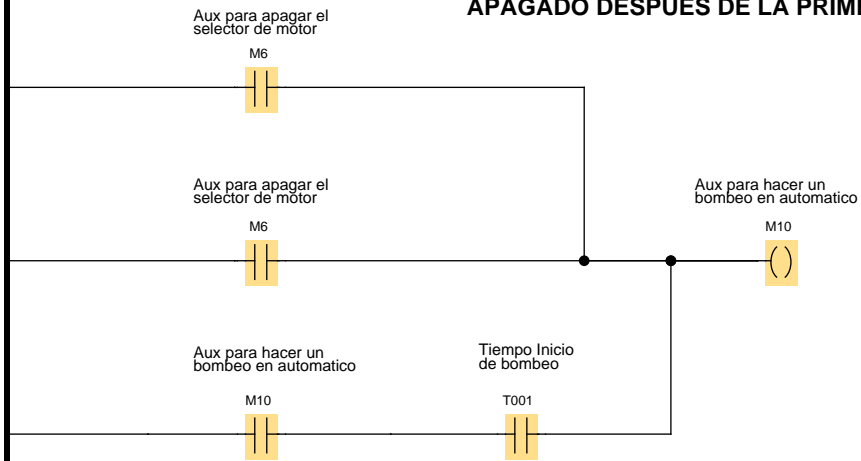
APAGADO DESPUES DE LA PRIM

Aux para apagar el selector de motor

M6

Aux para apagar el selector de motor

M6

Aux para hacer un bombeo en automatico

M10

Aux para hacer un bombeo en automatico

M10

Tiempo Inicio de bombeo

T001